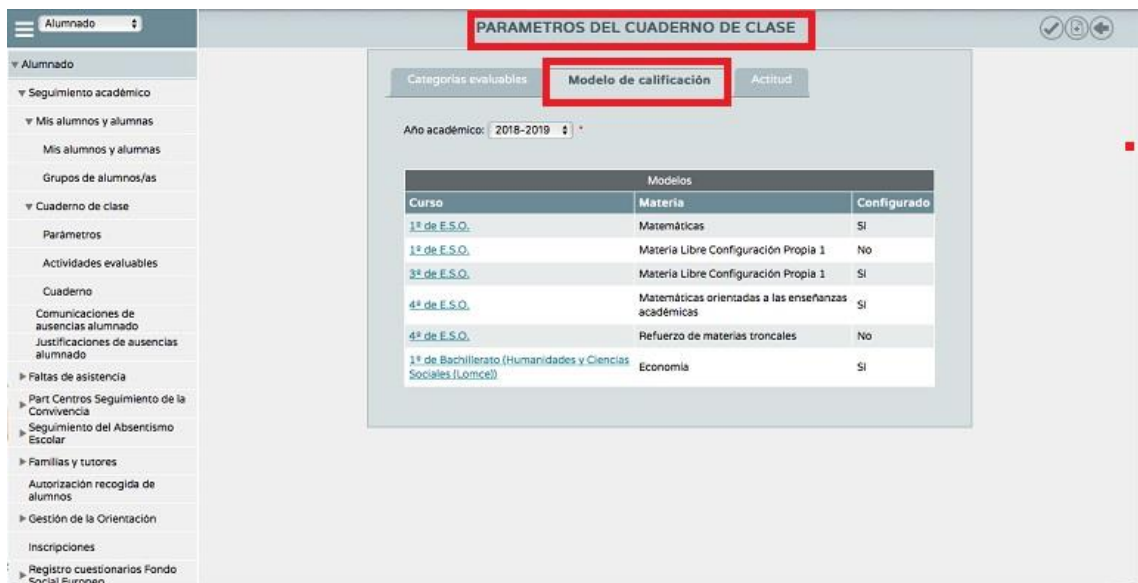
Alumnado

PARAMETROS DEL CUADERNO DE CLASE

Alumnado
Seguimiento académico
Mis alumnos y alumnas
Mis alumnos y alumnas
Grupos de alumnos/as
Cuaderno de clase
Parámetros
Actividades evaluables
Cuaderno
Comunicaciones de ausencias alumnado
Justificaciones de ausencias alumnado
Faltas de asistencia
Part Centros Seguimiento de la Convivencia
Seguimiento del Absentismo Escolar
Familias y tutores
Autorización recogida de alumnos
Gestión de la Orientación
Inscripciones
Registro cuestionarios Fondo Social Europeo

Categorías evaluables | Modelo de calificación | Actitud

Año académico: 2018-2019 *

Modelos

| Curso | Materia | Configurado |
|---|---|---|
| 1º de E.S.O. | Matemáticas | Sí |
| 1º de E.S.O. | Materia Libre Configuración Propia 1 | No |
| 3º de E.S.O. | Materia Libre Configuración Propia 1 | Sí |
| 4º de E.S.O. | Matemáticas orientadas a las enseñanzas académicas | Sí |
| 4º de E.S.O. | Refuerzo de materias troncales | No |
| 1º de Bachillerato (Humanidades y Ciencias Sociales (Lomce)) | Economía | Sí |